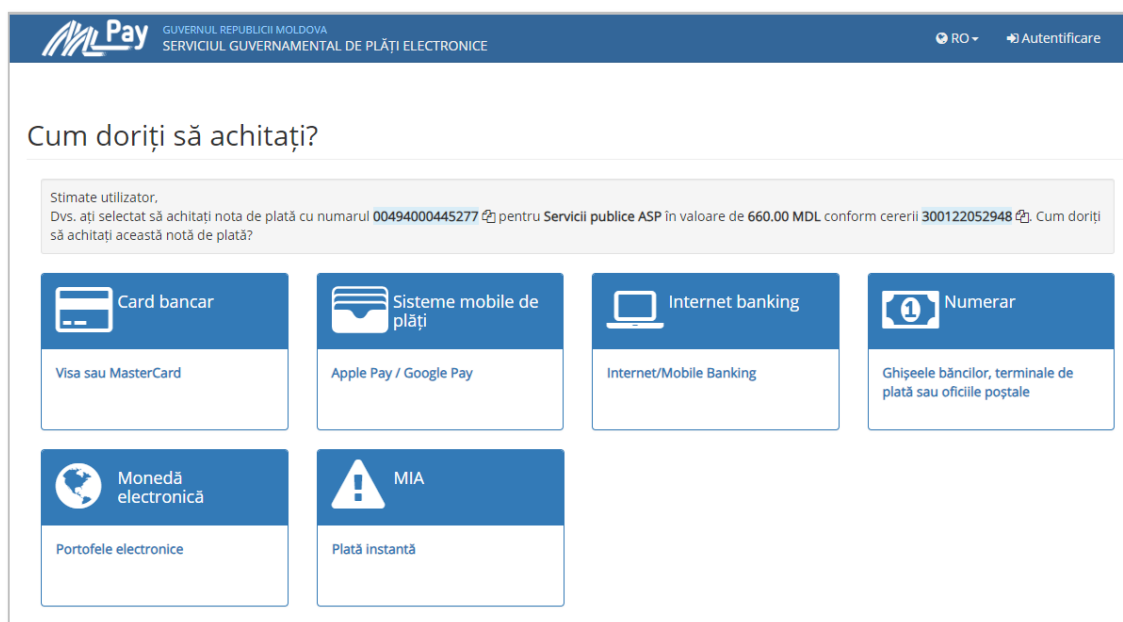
MPay GUVERNUL REPUBLICII MOLDOVA
SERVICIUL GUVERNAMENTAL DE PLĂȚI ELECTRONICE

RO Autentificare

Cum doriți să achitați?

Stimate utilizator,
Dvs. ați selectat să achitați nota de plată cu numarul 00494000445277 pentru Servicii publice ASP în valoare de 660.00 MDL conform cererii 300122052948. Cum doriți să achitați această notă de plată?

Card bancar
Visa sau MasterCard

Sisteme mobile de plăți
Apple Pay / Google Pay

Internet banking
Internet/Mobile Banking

Numerar
Ghișeele băncilor, terminale de plată sau oficiile poștale

Monedă electronică
Portofele electronice

MIA
Plată instantă